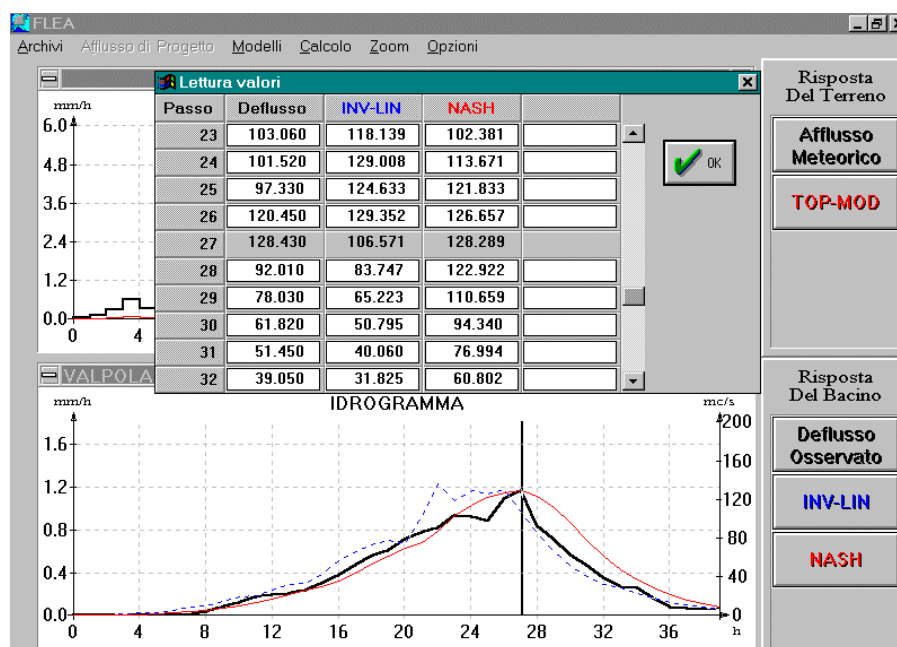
FLEA
Archivi Afflusso di Progetto Modelli Calcolo Zoom Opzioni

mm/h
6.0
4.8
3.6
2.4
1.2
0.0
0 4

Lettura valori

| Passo | Deflusso | INV-LIN | NASH | |
|---|---|---|---|---|
| 23 | 103.060 | 118.139 | 102.381 | |
| 24 | 101.520 | 129.008 | 113.671 | |
| 25 | 97.330 | 124.633 | 121.833 | |
| 26 | 120.450 | 129.352 | 126.657 | |
| 27 | 128.430 | 106.571 | 128.289 | |
| 28 | 92.010 | 83.747 | 122.922 | |
| 29 | 78.030 | 65.223 | 110.659 | |
| 30 | 61.820 | 50.795 | 94.340 | |
| 31 | 51.450 | 40.060 | 76.994 | |
| 32 | 39.050 | 31.825 | 60.802 | |

OK

Risposta Del Terreno
Afflusso Meteorico
TOP-MOD

VALPOLA
IDROGRAMMA
mm/h
1.6
1.2
0.8
0.4
0.0
0 4 8 12 16 20 24 28 32 36
h
mc/s
200
160
120
80
40
0

Risposta Del Bacino
Deflusso Osservato
INV-LIN
NASH